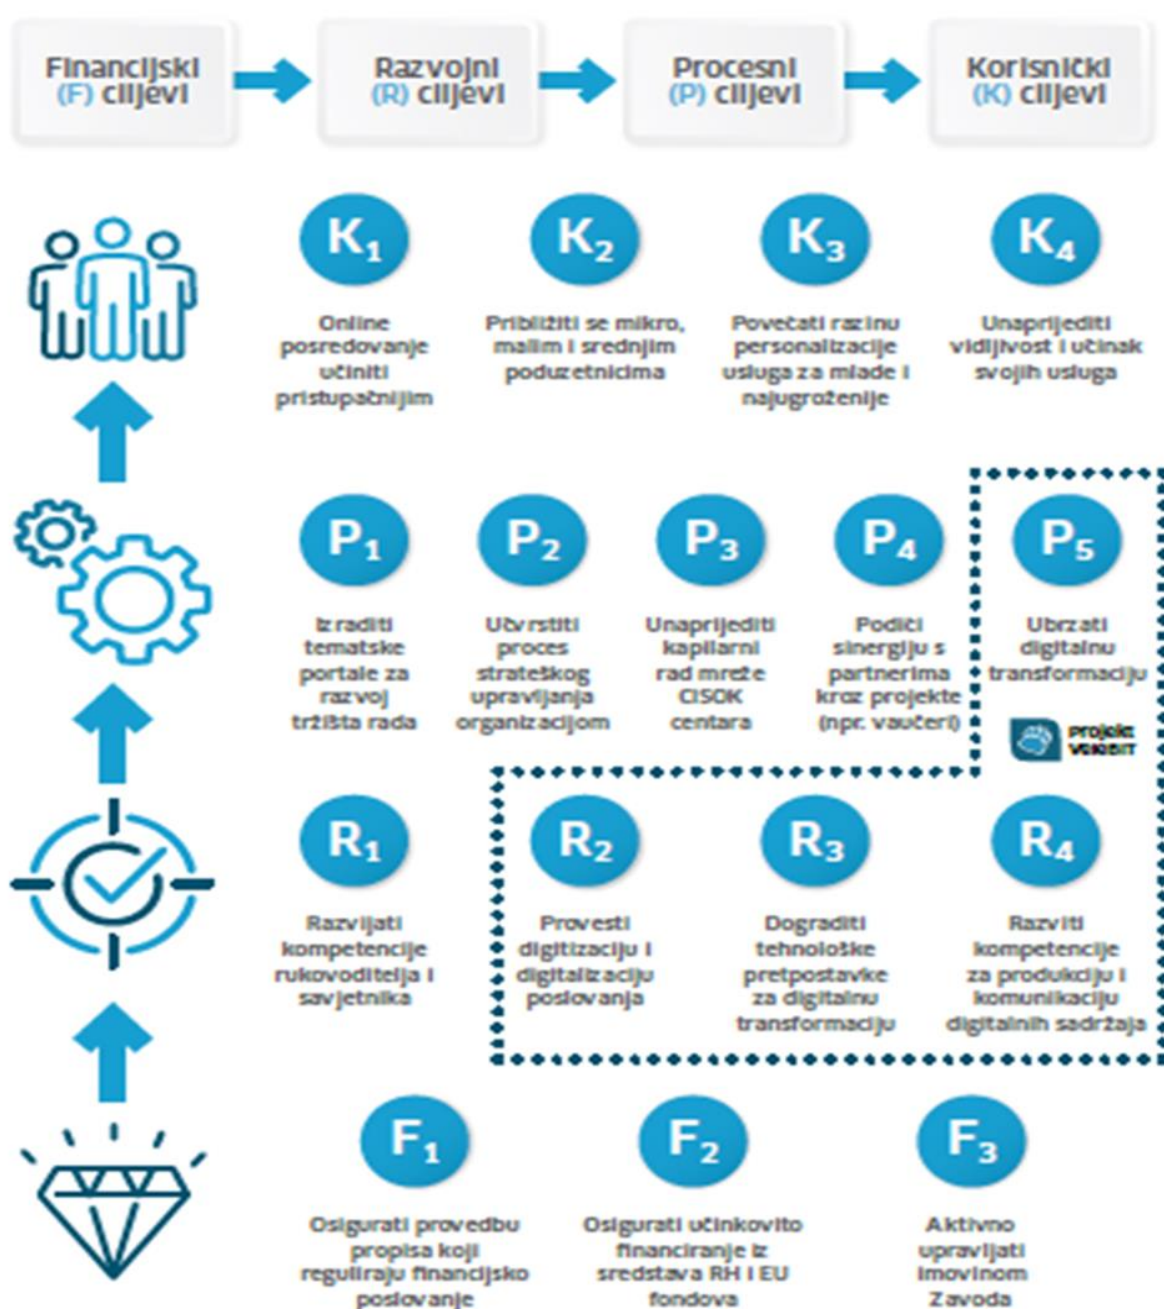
Financijski (F) ciljevi

Razvojni (R) ciljevi

Procesni (P) ciljevi

Korisnički (K) ciljevi

$K_1$
Online posredovanje učiniti pristupačnijim

$K_2$
Približiti se mikro, malim i srednjim poduzetnicima

$K_3$
Povećati razinu personalizacije usluga za mlade i najugroženije

$K_4$
Unaprijediti vidljivost i učinak svojih usluga

$P_1$
Izraditi tematske portale za razvoj tržišta rada

$P_2$
Utvrstiti proces strateškog upravljanja organizacijom

$P_3$
Unaprijediti kapilarni rad mreže CISOK centara

$P_4$
Podići sinergiju s partnerima kroz projekte (npr. vaučeri)

$P_5$
Ubrzati digitalnu transformaciju

Projekt VEKBIT

$R_1$
Razvijati kompetencije rukovoditelja i savjetnika

$R_2$
Provesti digitizaciju i digitalizaciju poslovanja

$R_3$
Dograditi tehnološke pretpostavke za digitalnu transformaciju

$R_4$
Razviti kompetencije za produkciju i komunikaciju digitalnih sadržaja

$F_1$
Osigurati provedbu propisa koji reguliraju financijsko poslovanje

$F_2$
Osigurati učinkovito financiranje iz sredstava RH i EU fondova

$F_3$
Aktivno upravljati imovinom Zavoda